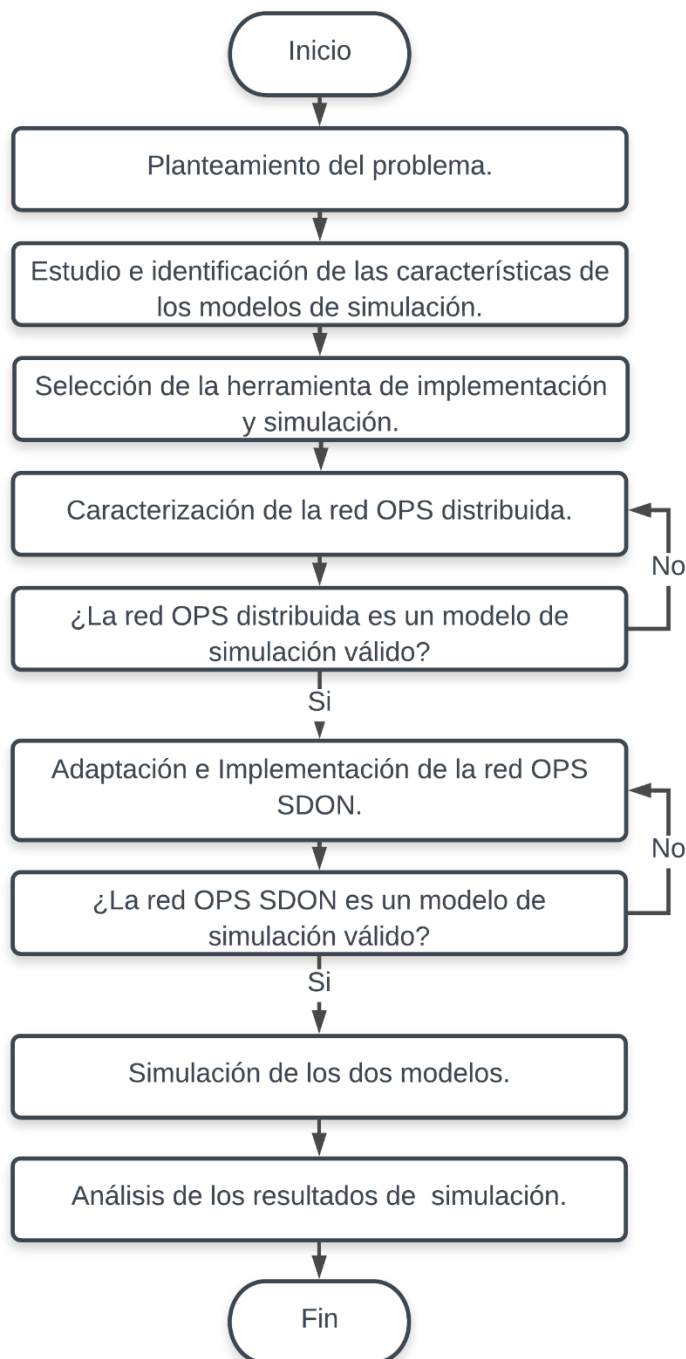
Inicio

Planteamiento del problema.

Estudio e identificación de las características de los modelos de simulación.

Selección de la herramienta de implementación y simulación.

Caracterización de la red OPS distribuida.

No

¿La red OPS distribuida es un modelo de simulación válido?

Si

Adaptación e Implementación de la red OPS SDON.

No

¿La red OPS SDON es un modelo de simulación válido?

Si

Simulación de los dos modelos.

Análisis de los resultados de simulación.

Fin